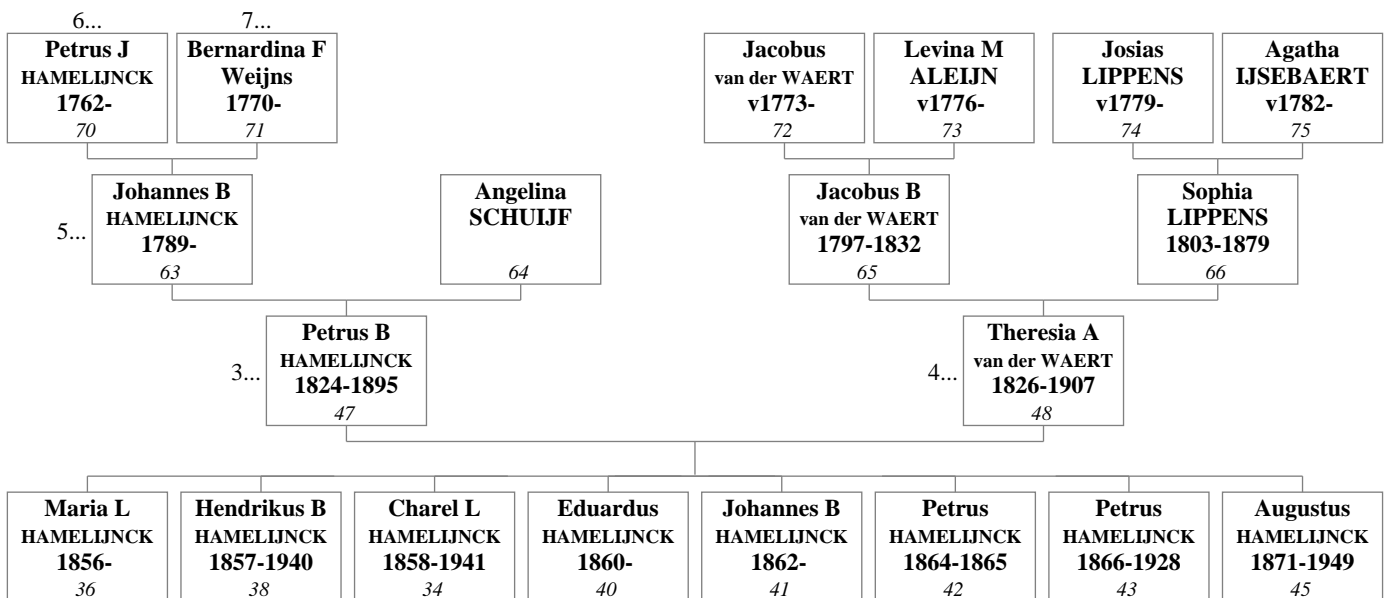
6...
Petrus J
HAMELIJNCK
1762-
70

7...
Bernardina F
Weijns
1770-
71

Jacobus
van der WAERT
v1773-
72

Levina M
ALEIJN
v1776-
73

Josias
LIPPENS
v1779-
74

Agatha
IJSEBAERT
v1782-
75

5...
Johannes B
HAMELIJNCK
1789-
63

Angelina
SCHUIJF
64

Jacobus B
van der WAERT
1797-1832
65

Sophia
LIPPENS
1803-1879
66

3...
Petrus B
HAMELIJNCK
1824-1895
47

4...
Theresia A
van der WAERT
1826-1907
48

Maria L
HAMELIJNCK
1856-
36

Hendrikus B
HAMELIJNCK
1857-1940
38

Charel L
HAMELIJNCK
1858-1941
34

Eduardus
HAMELIJNCK
1860-
40

Johannes B
HAMELIJNCK
1862-
41

Petrus
HAMELIJNCK
1864-1865
42

Petrus
HAMELIJNCK
1866-1928
43

Augustus
HAMELIJNCK
1871-1949
45